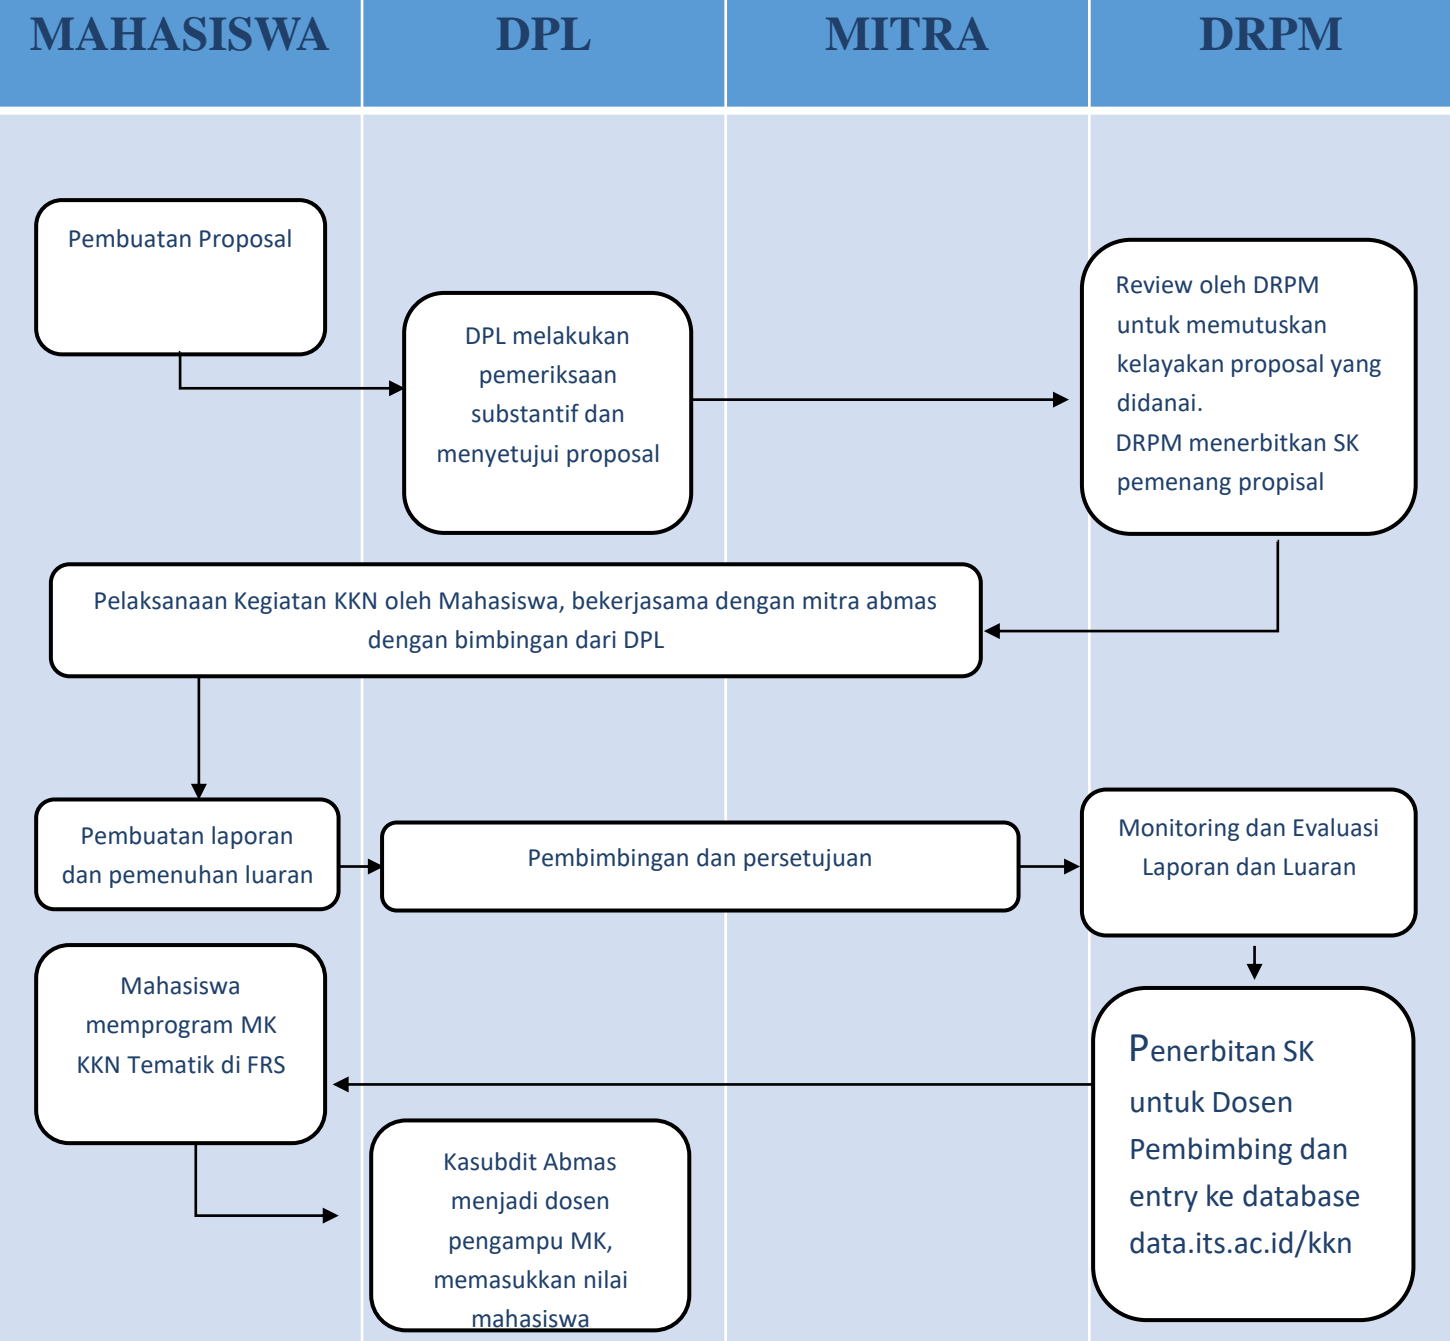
MAHASISWA

DPL

MITRA

DRPM

Pembuatan Proposal

DPL melakukan pemeriksaan substantif dan menyetujui proposal

Review oleh DRPM untuk memutuskan kelayakan proposal yang didanai.
DRPM menerbitkan SK pemenang propisal

Pelaksanaan Kegiatan KKN oleh Mahasiswa, bekerjasama dengan mitra abmas dengan bimbingan dari DPL

Pembuatan laporan dan pemenuhan luaran

Pembimbingan dan persetujuan

Monitoring dan Evaluasi Laporan dan Luaran

Mahasiswa memprogram MK KKN Tematik di FRS

Penerbitan SK untuk Dosen Pembimbing dan entry ke database data.its.ac.id/kkn

Kasubdit Abmas menjadi dosen pengampu MK, memasukkan nilai mahasiswa